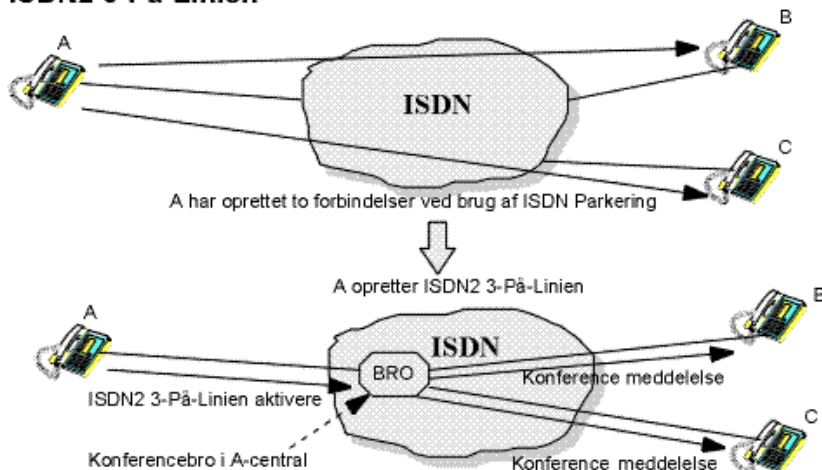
ISDN2 3-På-Linien

A

B

ISDN

C

A har oprettet to forbindelser ved brug af ISDN Parkering

A opretter ISDN2 3-På-Linien

A

B

ISDN

BRO

Konference meddelelse

ISDN2 3-På-Linien aktivere

Konferencebro i A-central

C

Konference meddelelse